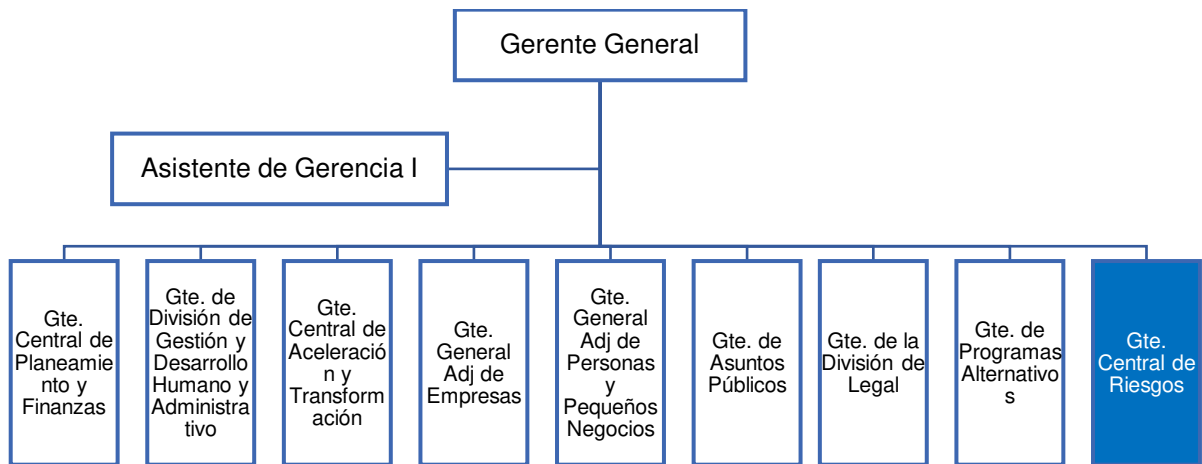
Gerente General

Asistente de Gerencia I

Gte. Central de Planeamiento y Finanzas

Gte. de División de Gestión y Desarrollo Humano y Administrativo

Gte. Central de Aceleración y Transformación

Gte. General Adj de Empresas

Gte. General Adj de Personas y Pequeños Negocios

Gte. de Asuntos Públicos

Gte. de la División de Legal

Gte. de Programas Alternativos

Gte. Central de Riesgos